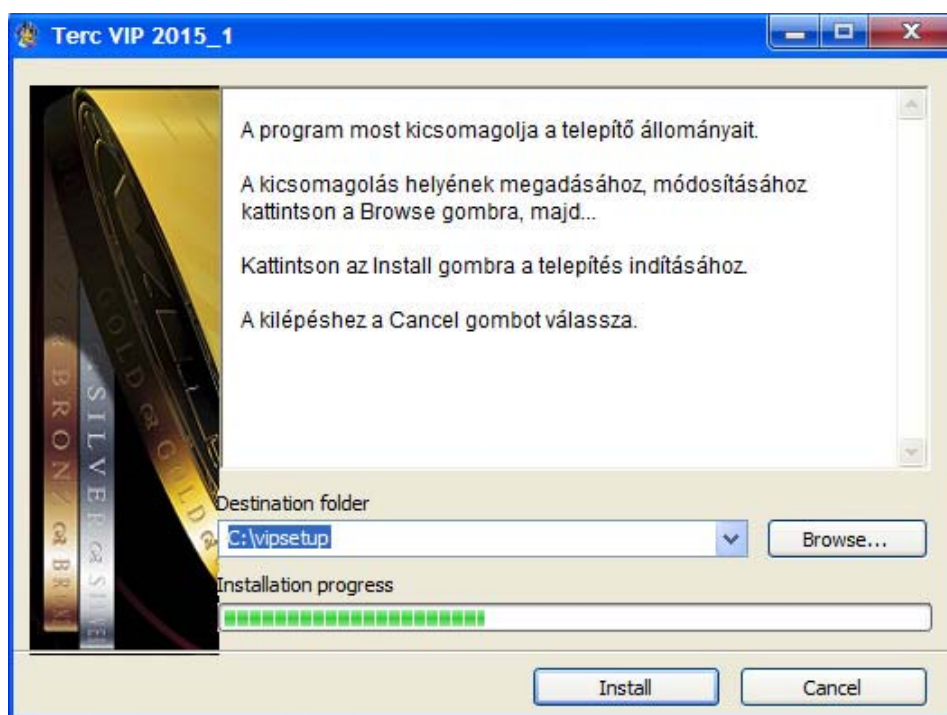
Terc VIP 2015_1

A program most kicsomagolja a telepítő állományait.

A kicsomagolás helyének megadásához, módosításához kattintson a Browse gombra, majd...

Kattintson az Install gombra a telepítés indításához.

A kilépéshez a Cancel gombot válassza.

GOLD & GOLD
SILVER & SILVER
BRONZ & BRONZ

Destination folder
C:\vipsetup
Browse...
Installation progress

Install
Cancel